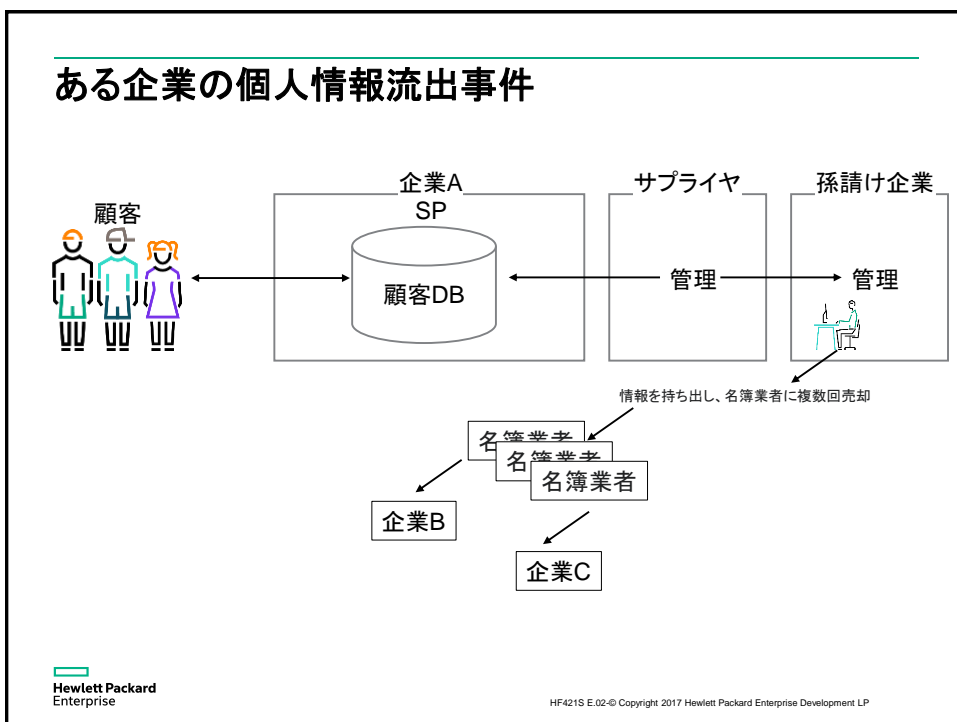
ある企業の個人情報流出事件

顧客

企業A
SP

顧客DB

サプライヤ

管理

孫請け企業

管理

情報を持ち出し、名簿業者に複数回売却

名簿業者

名簿業者

名簿業者

企業B

企業C

Hewlett Packard
Enterprise

HF421S E.02-© Copyright 2017 Hewlett Packard Enterprise Development LP